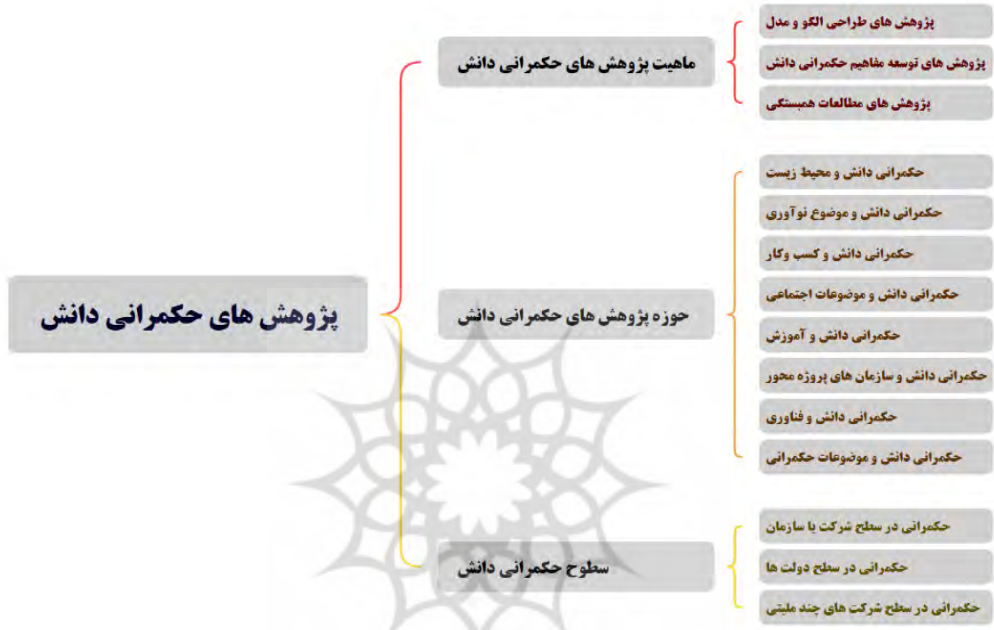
پژوهش های حکمرانی دانش

ماهیت پژوهش های حکمرانی دانش

پژوهش های طراحی الگو و مدل

پژوهش های توسعه مفاهیم حکمرانی دانش

پژوهش های مطالعات همبستگی

حوزه پژوهش های حکمرانی دانش

حکمرانی دانش و محیط زیست

حکمرانی دانش و موضوع نوآوری

حکمرانی دانش و کسب وکار

حکمرانی دانش و موضوعات اجتماعی

حکمرانی دانش و آموزش

حکمرانی دانش و سازمان های پروژه محور

حکمرانی دانش و فناوری

حکمرانی دانش و موضوعات حکمرانی

سطوح حکمرانی دانش

حکمرانی در سطح شرکت یا سازمان

حکمرانی در سطح دولت ها

حکمرانی در سطح شرکت های چند ملیتی